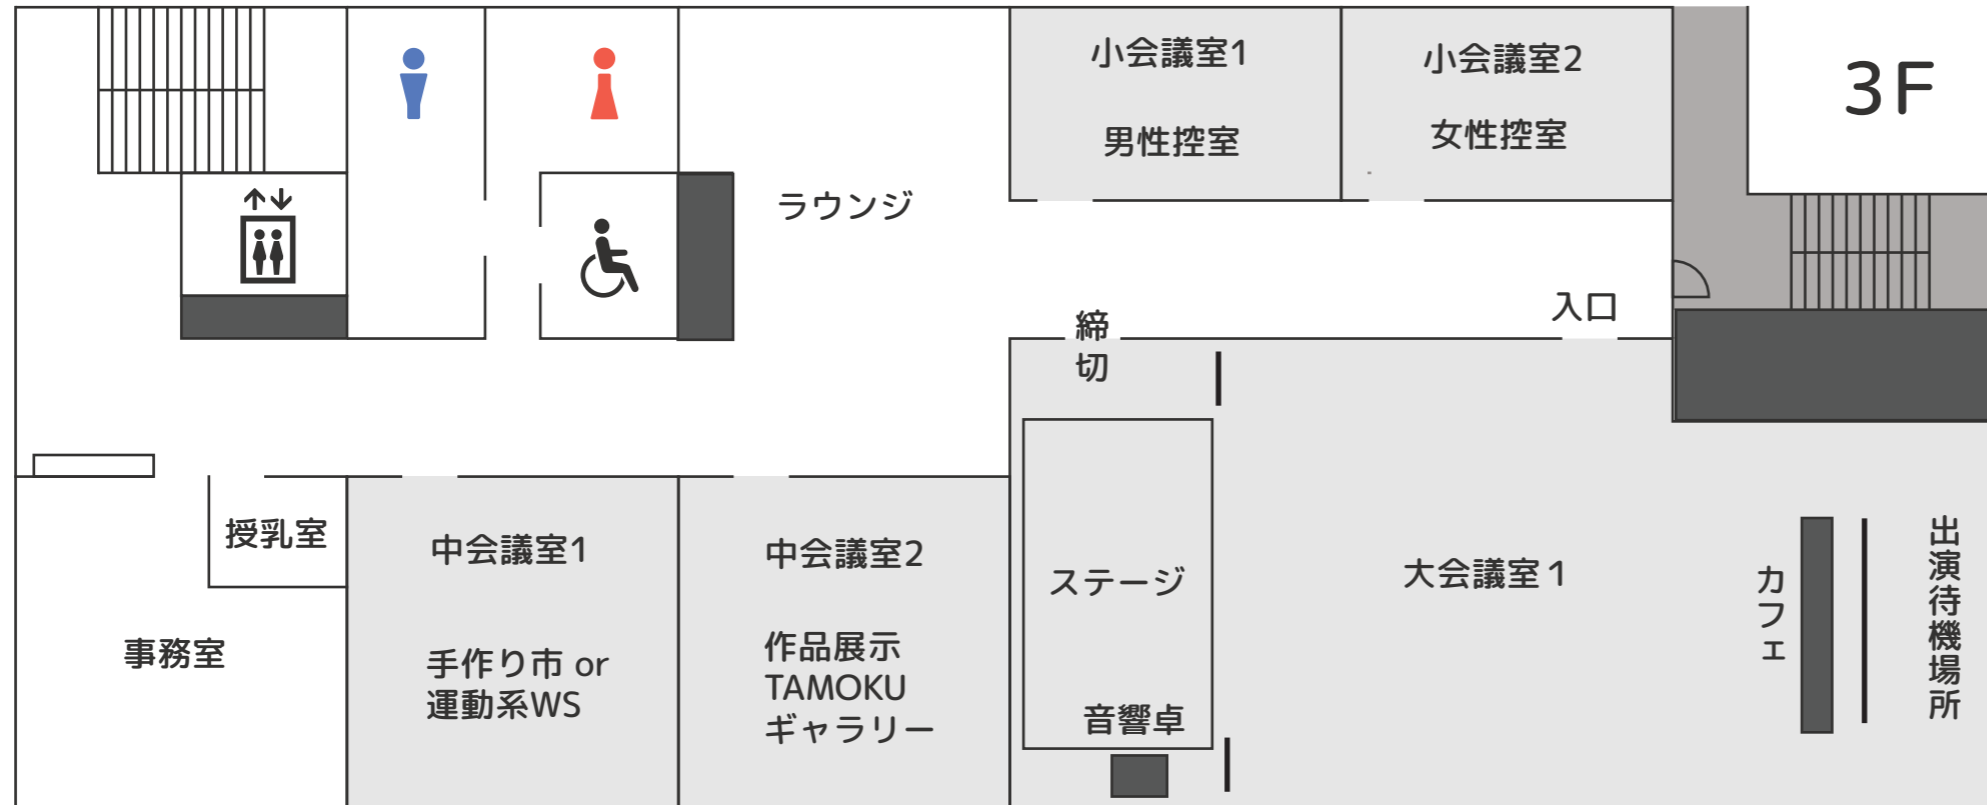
小会議室1
男性控室

小会議室2
女性控室

3F

ラウンジ

締切

入口

授乳室

中会議室1
手作り市 or 運動系WS

中会議室2
作品展示 TAMOKU ギャラリー

ステージ

音響卓

大会議室1

カフェ

出演待機場所

事務室